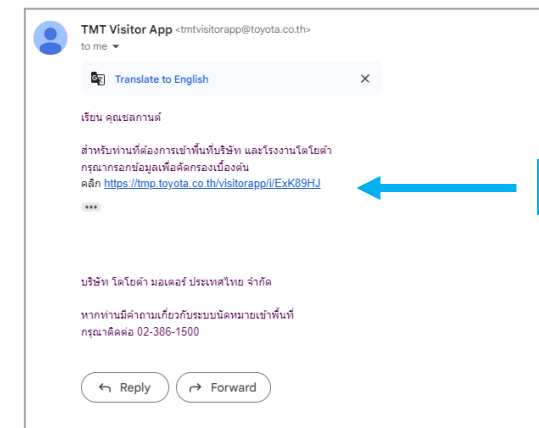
TMT Visitor App <tmtvisitorapp@toyota.co.th>
to me

Translate to English

เรียน คุณชลกานต์

สำหรับท่านที่ต้องการเข้าพื้นที่บริษัท และโรงงานโตโยต้า
กรุณากรอกข้อมูลเพื่อคัดกรองเบื้องต้น
คลิก https://tmp.toyota.co.th/visitorapp/i/ExK89HJ

•••

บริษัท โตโยต้า มอเตอร์ ประเทศไทย จำกัด

หากท่านมีคำถามเกี่ยวกับระบบนัดหมายเข้าพื้นที่
กรุณาติดต่อ 02-386-1500

Reply
Forward